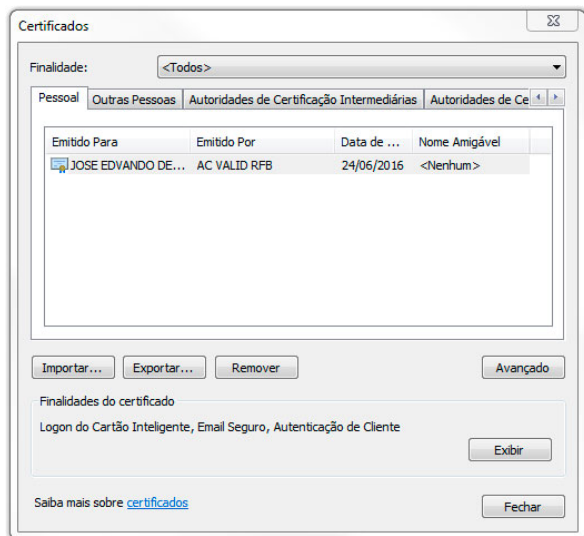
Certificados

Finalidade: <Todos>

Pessoal | Outras Pessoas | Autoridades de Certificação Intermediárias | Autoridades de Ce

| Emitido Para | Emitido Por | Data de ... | Nome Amigável |
|---|---|---|---|
| JOSE EDVANDO DE... | AC VALID RFB | 24/06/2016 | <Nenhum> |

Importar... Exportar... Remover Avançado

Finalidades do certificado

Logon do Cartão Inteligente, Email Seguro, Autenticação de Cliente

Exibir

Saiba mais sobre certificados

Fechar